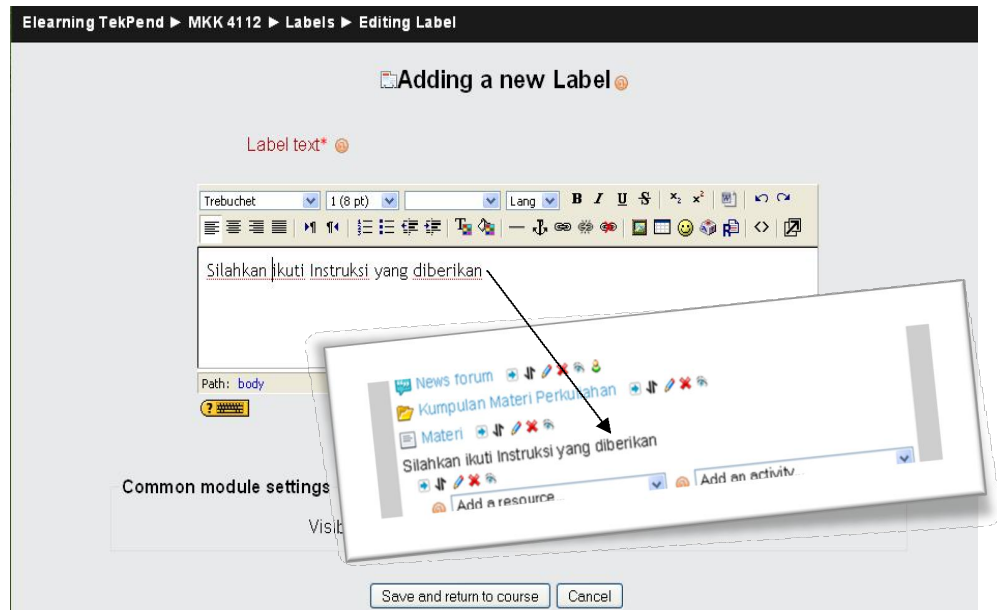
Elearning TekPend ► MKK 4112 ► Labels ► Editing Label

Adding a new Label

Label text*

Trebuchet | 1 (8 pt) | Lang | B I U S | $x_2$ $x^2$

Silahkan ikuti Instruksi yang diberikan

Path: body

News forum

Kumpulan Materi Perkuliahan

Materi

Silahkan ikuti Instruksi yang diberikan

Add a resource...

Add an activity...

Common module settings

Visib

Save and return to course | Cancel